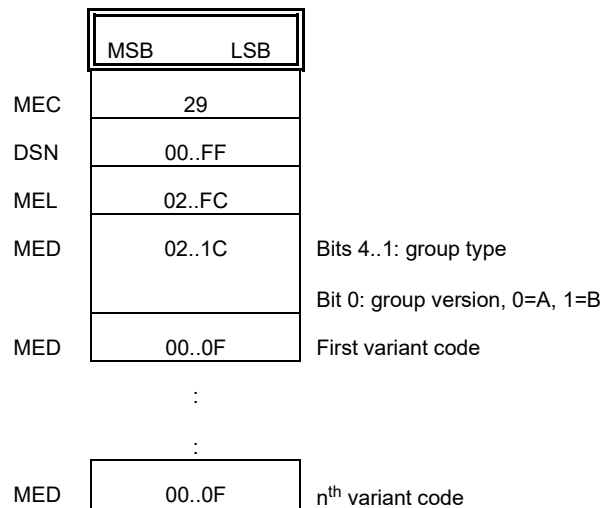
| | MSB LSB | |
|---|---|---|
| MEC | 29 | |
| DSN | 00..FF | |
| MEL | 02..FC | |
| MED | 02..1C | Bits 4..1: group type |
| | | Bit 0: group version, 0=A, 1=B |
| MED | 00..0F | First variant code |
| | : | |
| | : | |
| MED | 00..0F | n$^{th}$ variant code |